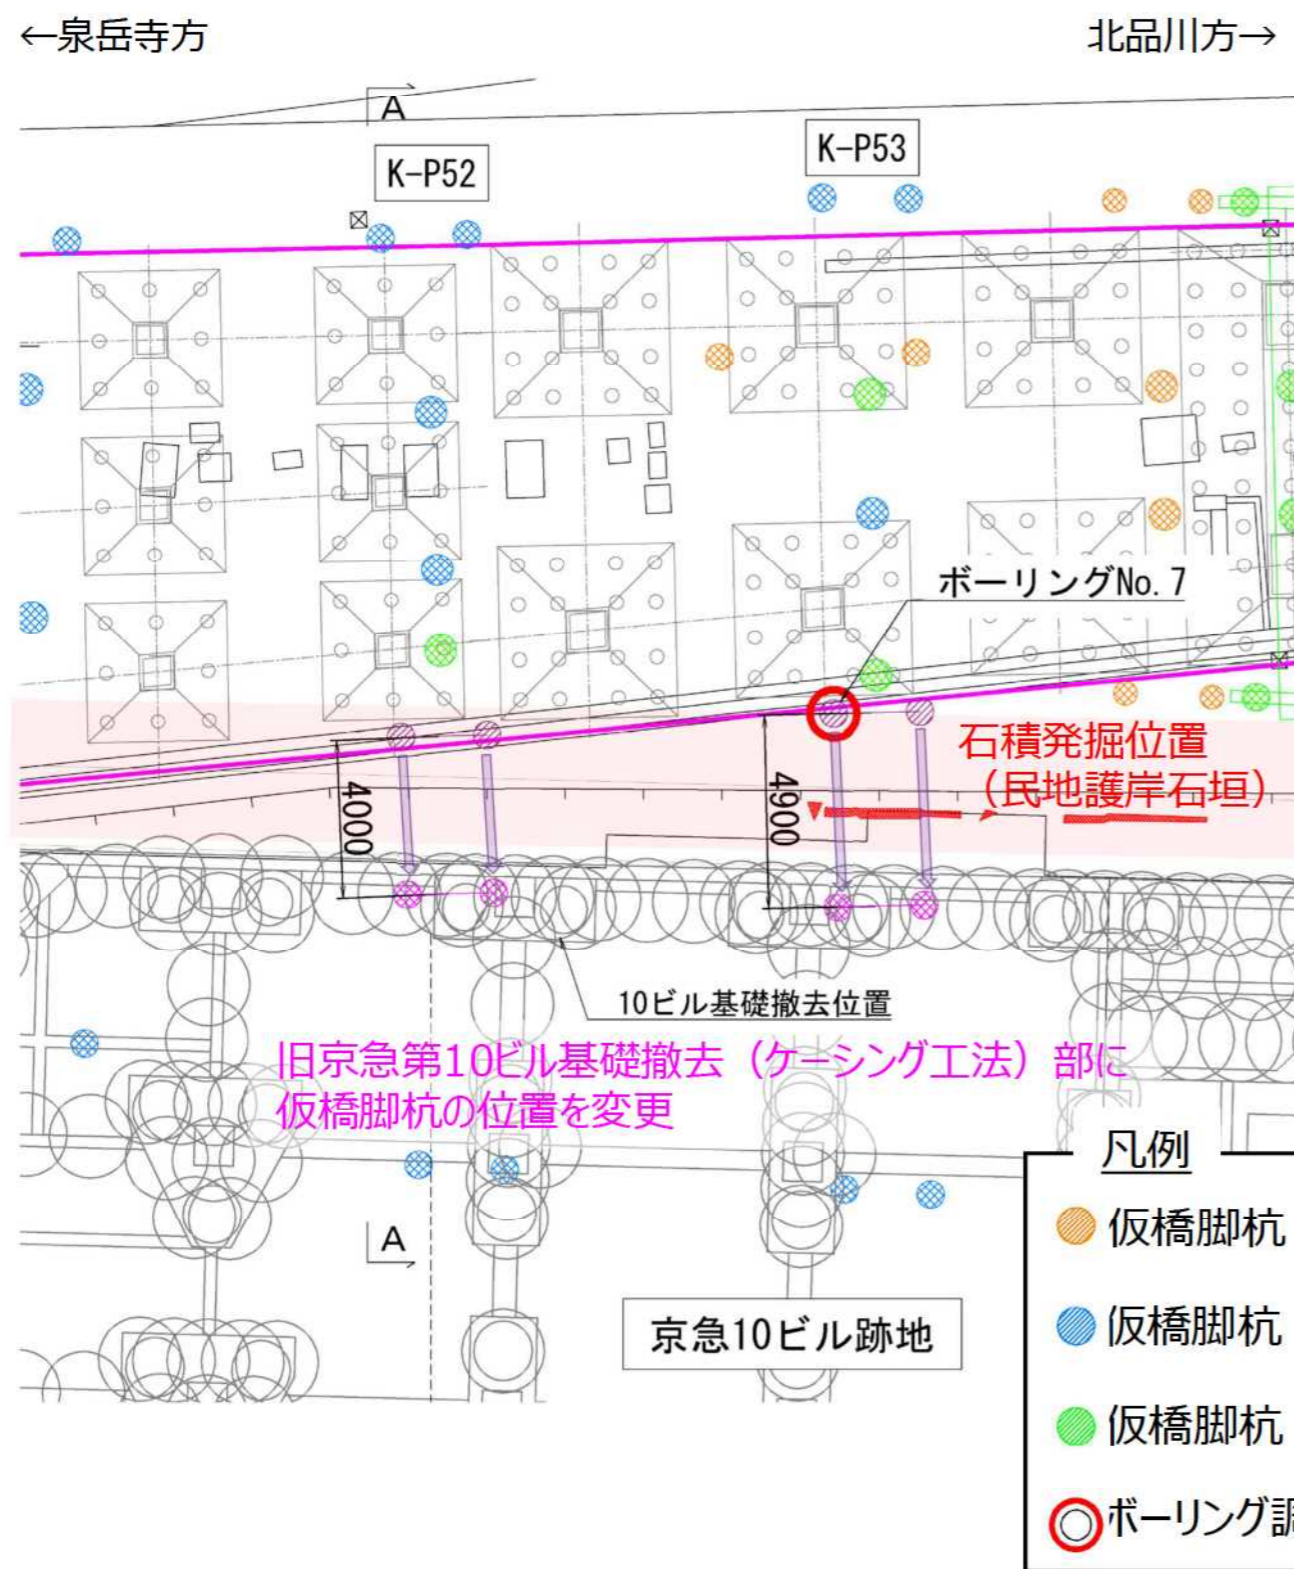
←泉岳寺方

北品川方→

A

K-P52

K-P53

ボーリングNo. 7

石積発掘位置
(民地護岸石垣)

4000

4900

10ビル基礎撤去位置

旧京急第10ビル基礎撤去(ケーシング工法)部に
仮橋脚杭の位置を変更

A

京急10ビル跡地

凡例

仮橋脚杭

仮橋脚杭

仮橋脚杭

ボーリング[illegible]